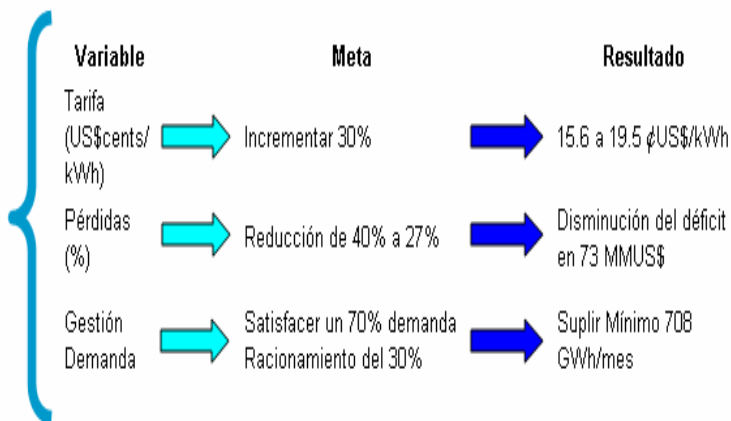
| Variable | Meta | Resultado |
|---|---|---|
| Tarifa (US$cents/ kWh) | Incrementar 30% | 15.6 a 19.5 ¢US$/kWh |
| Pérdidas (%) | Reducción de 40% a 27% | Disminución del déficit en 73 MMUS$ |
| Gestión Demanda | Satisfacer un 70% demanda Racionamiento del 30% | Suplir Mínimo 708 GWh/mes |